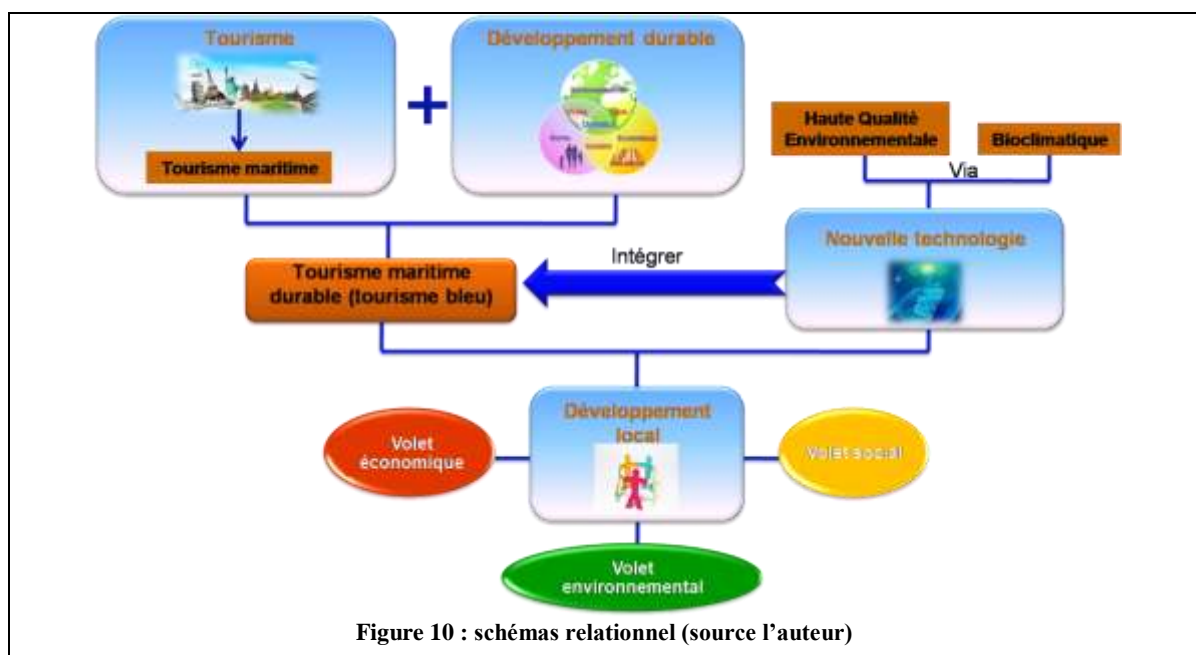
Tourisme

Tourisme maritime

+

Développement durable

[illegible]

Haute Qualité Environnementale

Bioclimatique

Via

Nouvelle technologie

Intégrer

Tourisme maritime durable (tourisme bleu)

Développement local

Volet économique

Volet social

Volet environnemental

Figure 10 : schémas relationnel (source l'auteur)